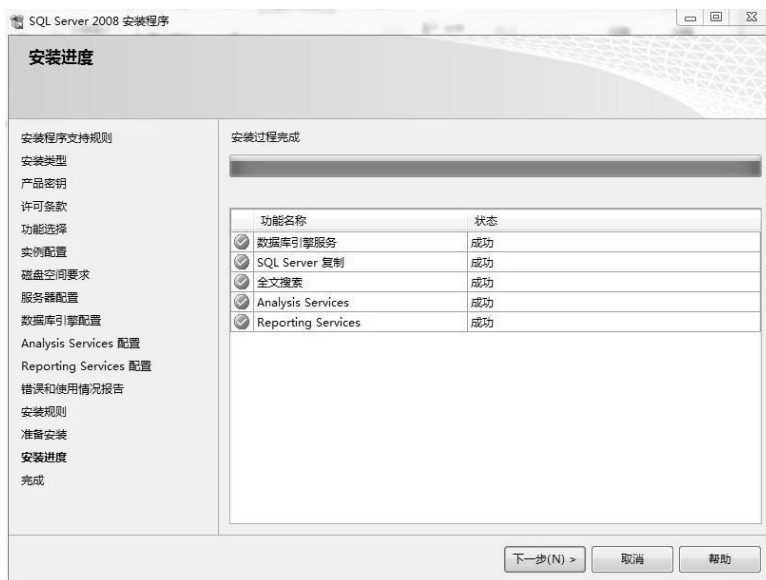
SQL Server 2008 安装程序

安装进度

安装程序支持规则
安装类型
产品密钥
许可条款
功能选择
实例配置
磁盘空间要求
服务器配置
数据库引擎配置
Analysis Services 配置
Reporting Services 配置
错误和使用情况报告
安装规则
准备安装
安装进度
完成

安装过程完成

| 功能名称 | 状态 |
|---|---|
| 数据库引擎服务 | 成功 |
| SQL Server 复制 | 成功 |
| 全文搜索 | 成功 |
| Analysis Services | 成功 |
| Reporting Services | 成功 |

下一步(N) >
取消
帮助